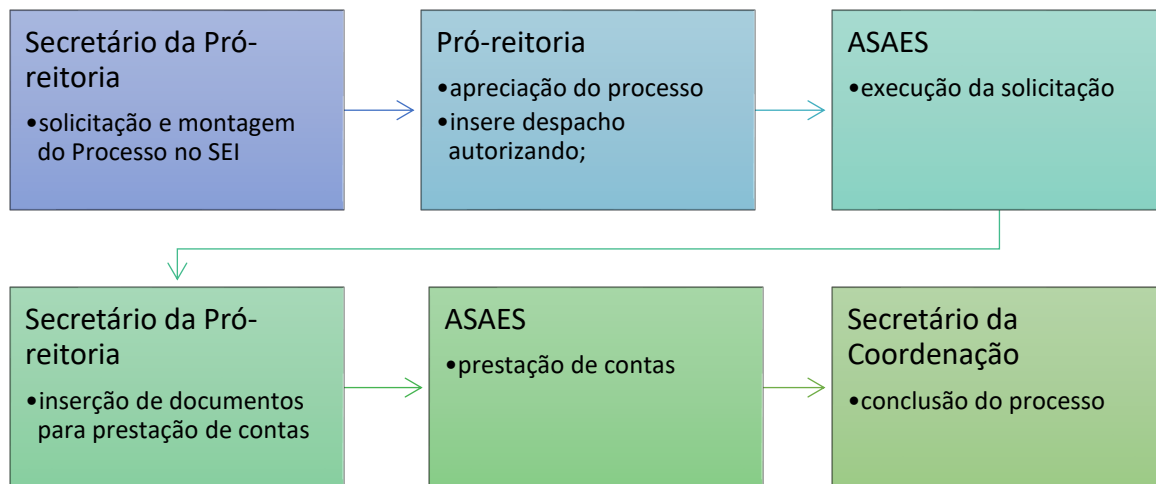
Secretário da Pró-reitoria

•solicitação e montagem do Processo no SEI

Pró-reitoria

•apreciação do processo

•insere despacho autorizando;

ASAES

•execução da solicitação

Secretário da Pró-reitoria

•inserção de documentos para prestação de contas

ASAES

•prestação de contas

Secretário da Coordenação

•conclusão do processo